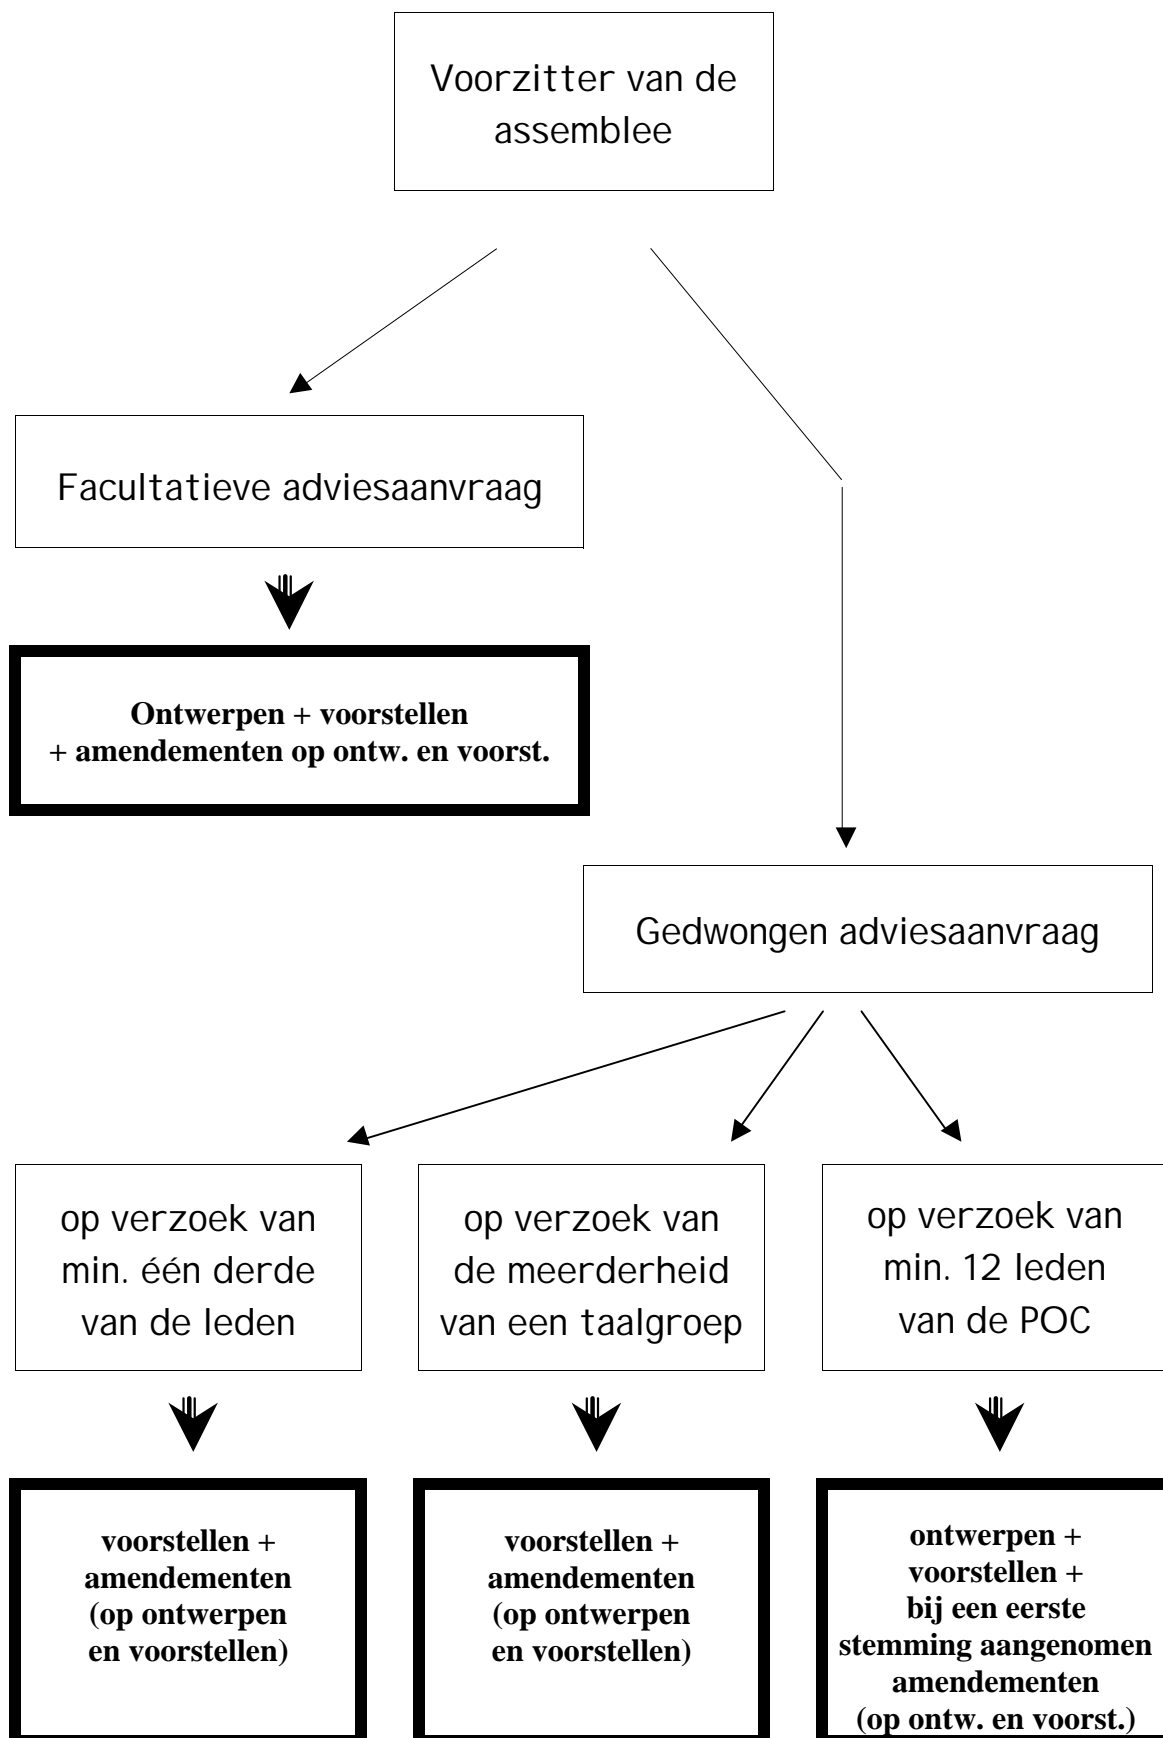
Voorzitter van de assemblee

Facultatieve adviesaanvraag

**Ontwerpen + voorstellen + amendementen op ontw. en voorst.**

Gedwongen adviesaanvraag

op verzoek van min. één derde van de leden

op verzoek van de meerderheid van een taalgroep

op verzoek van min. 12 leden van de POC

**voorstellen + amendementen (op ontwerpen en voorstellen)**

**voorstellen + amendementen (op ontwerpen en voorstellen)**

**ontwerpen + voorstellen + bij een eerste stemming aangenomen amendementen (op ontw. en voorst.)**